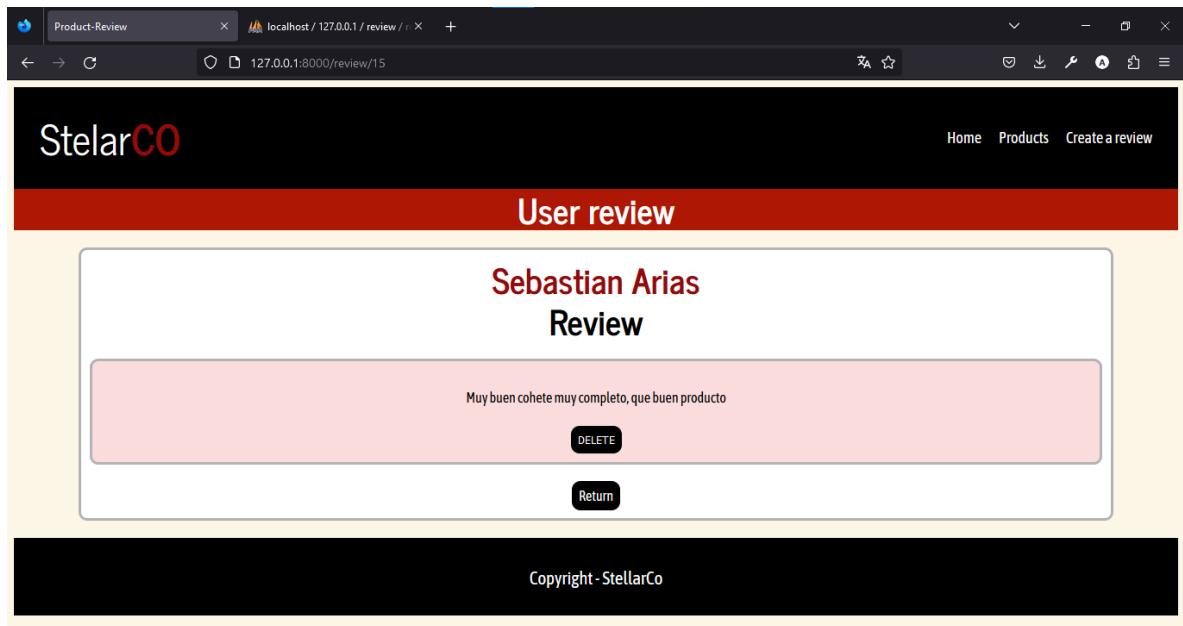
Product-Review
localhost / 127.0.0.1 / review / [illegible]
127.0.0.1:8000/review/15

StelarCO
Home Products Create a review

User review

Sebastian Arias
Review

Muy buen cohete muy completo, que buen producto

DELETE

Return

Copyright - StellarCo